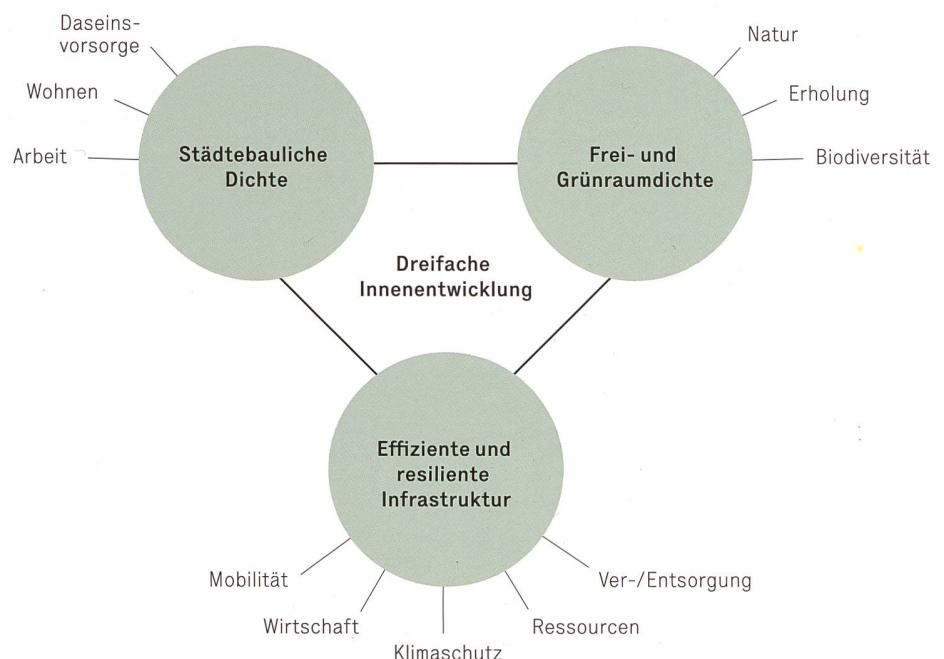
Daseinsvorsorge

Wohnen

Arbeit

Städtebauliche Dichte

Natur

Erholung

Biodiversität

Frei- und Grünraumdichte

Dreifache Innenentwicklung

Effiziente und resiliente Infrastruktur

Mobilität

Wirtschaft

Klimaschutz

Ressourcen

Ver-/Entsorgung